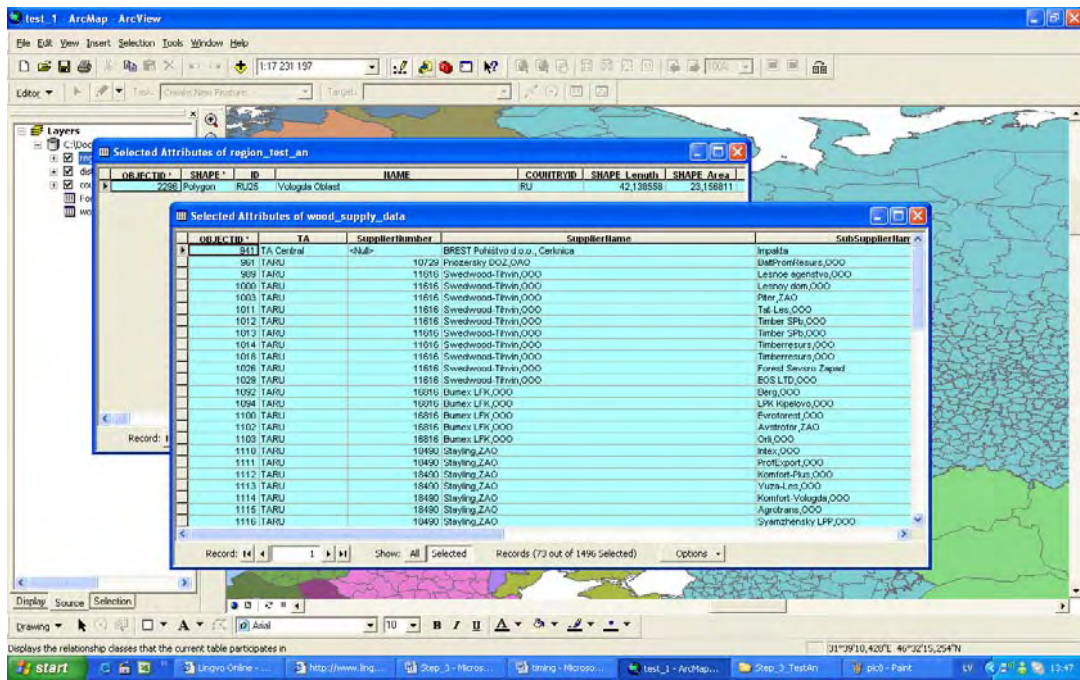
test_1 - ArcMap - ArcView

File Edit View Insert Selection Tools Window Help

1:17 231 197

Editor ▾ Task: Create New Feature Target:

Layers
C:\Doc
reg
dis
cou
For
woo

Selected Attributes of region_test_an

| OBJECTID * | SHAPE * | ID | NAME | COUNTRYID | SHAPE_Length | SHAPE_Area |
|---|---|---|---|---|---|---|
| 2296 | Polygon | RU25 | Vologda Oblast | RU | 42,138558 | 23,156811 |

Record:

Selected Attributes of wood_supply_data

| OBJECTID * | TA | SupplierNumber | SupplierName | SubSupplierNam |
|---|---|---|---|---|
| 941 | TA Central | <Null> | BREST Pohištvo d.o.o., Cerknica | Impakta |
| 961 | TARU | 10729 | Priozersky DOZ,OAO | DalPromResurs,OOO |
| 989 | TARU | 11616 | Swedwood-Tihvin,OOO | Lesnoe agenstvo,OOO |
| 1000 | TARU | 11616 | Swedwood-Tihvin,OOO | Lesnoy dom,OOO |
| 1003 | TARU | 11616 | Swedwood-Tihvin,OOO | Piter,ZAO |
| 1011 | TARU | 11616 | Swedwood-Tihvin,OOO | Tal-Les,OOO |
| 1012 | TARU | 11616 | Swedwood-Tihvin,OOO | Timber SPb,OOO |
| 1013 | TARU | 11616 | Swedwood-Tihvin,OOO | Timber SPb,OOO |
| 1014 | TARU | 11616 | Swedwood-Tihvin,OOO | Timberresurs,OOO |
| 1018 | TARU | 11616 | Swedwood-Tihvin,OOO | Timberresurs,OOO |
| 1026 | TARU | 11616 | Swedwood-Tihvin,OOO | Forest Severo Zapad |
| 1028 | TARU | 11616 | Swedwood-Tihvin,OOO | BOS LTD,OOO |
| 1092 | TARU | 16816 | Bumex LFK,OOO | Berg,OOO |
| 1094 | TARU | 16816 | Bumex LFK,OOO | LPK Kipelovo,OOO |
| 1100 | TARU | 16816 | Bumex LFK,OOO | Evroforest,OOO |
| 1102 | TARU | 16816 | Bumex LFK,OOO | Avistrofor,ZAO |
| 1103 | TARU | 16816 | Bumex LFK,OOO | Orli,OOO |
| 1110 | TARU | 18490 | Stayling,ZAO | Intex,OOO |
| 1111 | TARU | 18490 | Stayling,ZAO | ProfExport,OOO |
| 1112 | TARU | 18490 | Stayling,ZAO | Komfort-Plus,OOO |
| 1113 | TARU | 18490 | Stayling,ZAO | Vuza-Les,OOO |
| 1114 | TARU | 18490 | Stayling,ZAO | Komfort-Vologda,OOO |
| 1115 | TARU | 18490 | Stayling,ZAO | Agrotrans,OOO |
| 1116 | TARU | 18490 | Stayling,ZAO | Syamzhensky LPP,OOO |

Record: 1 Show: All Selected Records (73 out of 1496 Selected) Options ▾

Display Source Selection

Drawing ▾ Arial 10 B I U

Displays the relationship classes that the current table participates in

31°39'10,420"E 46°32'15,254"N

start Lingvo Online - ... http://www.ling... Step_3 - Micros... timing - Microso... test_1 - ArcMap... Step_3_TestAn pic0 - Paint LV 13:47